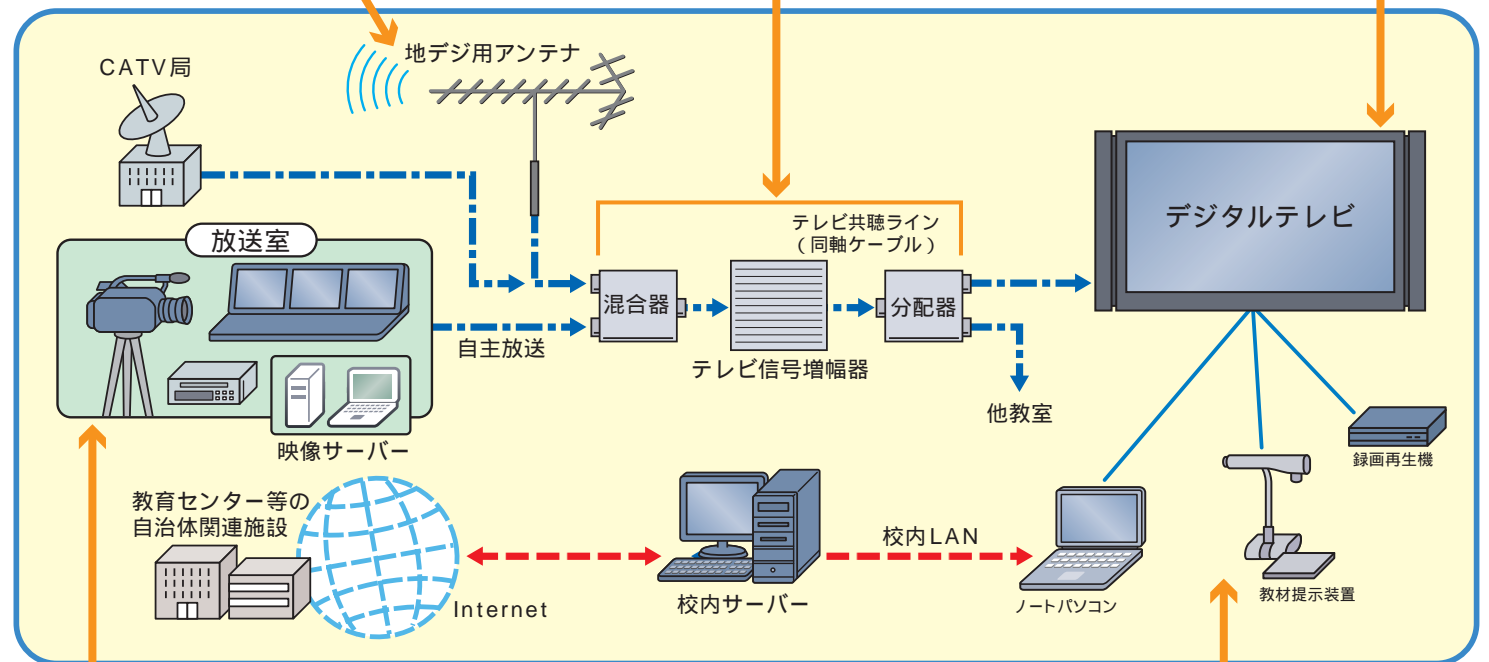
CATV局

地デジ用アンテナ

放送室

テレビ共聴ライン
（同軸ケーブル）

混合器

テレビ信号増幅器

分配器

デジタルテレビ

自主放送

映像サーバー

他教室

録画再生機

教育センター等の
自治体関連施設

Internet

校内サーバー

校内LAN

ノートパソコン

教材提示装置